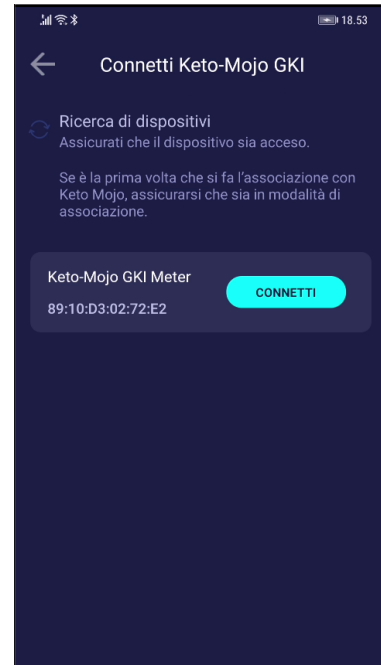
18.53

Connetti Keto-Mojo GKI

Ricerca di dispositivi
Assicurati che il dispositivo sia acceso.

Se è la prima volta che si fa l'associazione con Keto Mojo, assicurarsi che sia in modalità di associazione.

Keto-Mojo GKI Meter
89:10:D3:02:72:E2

CONNETTI